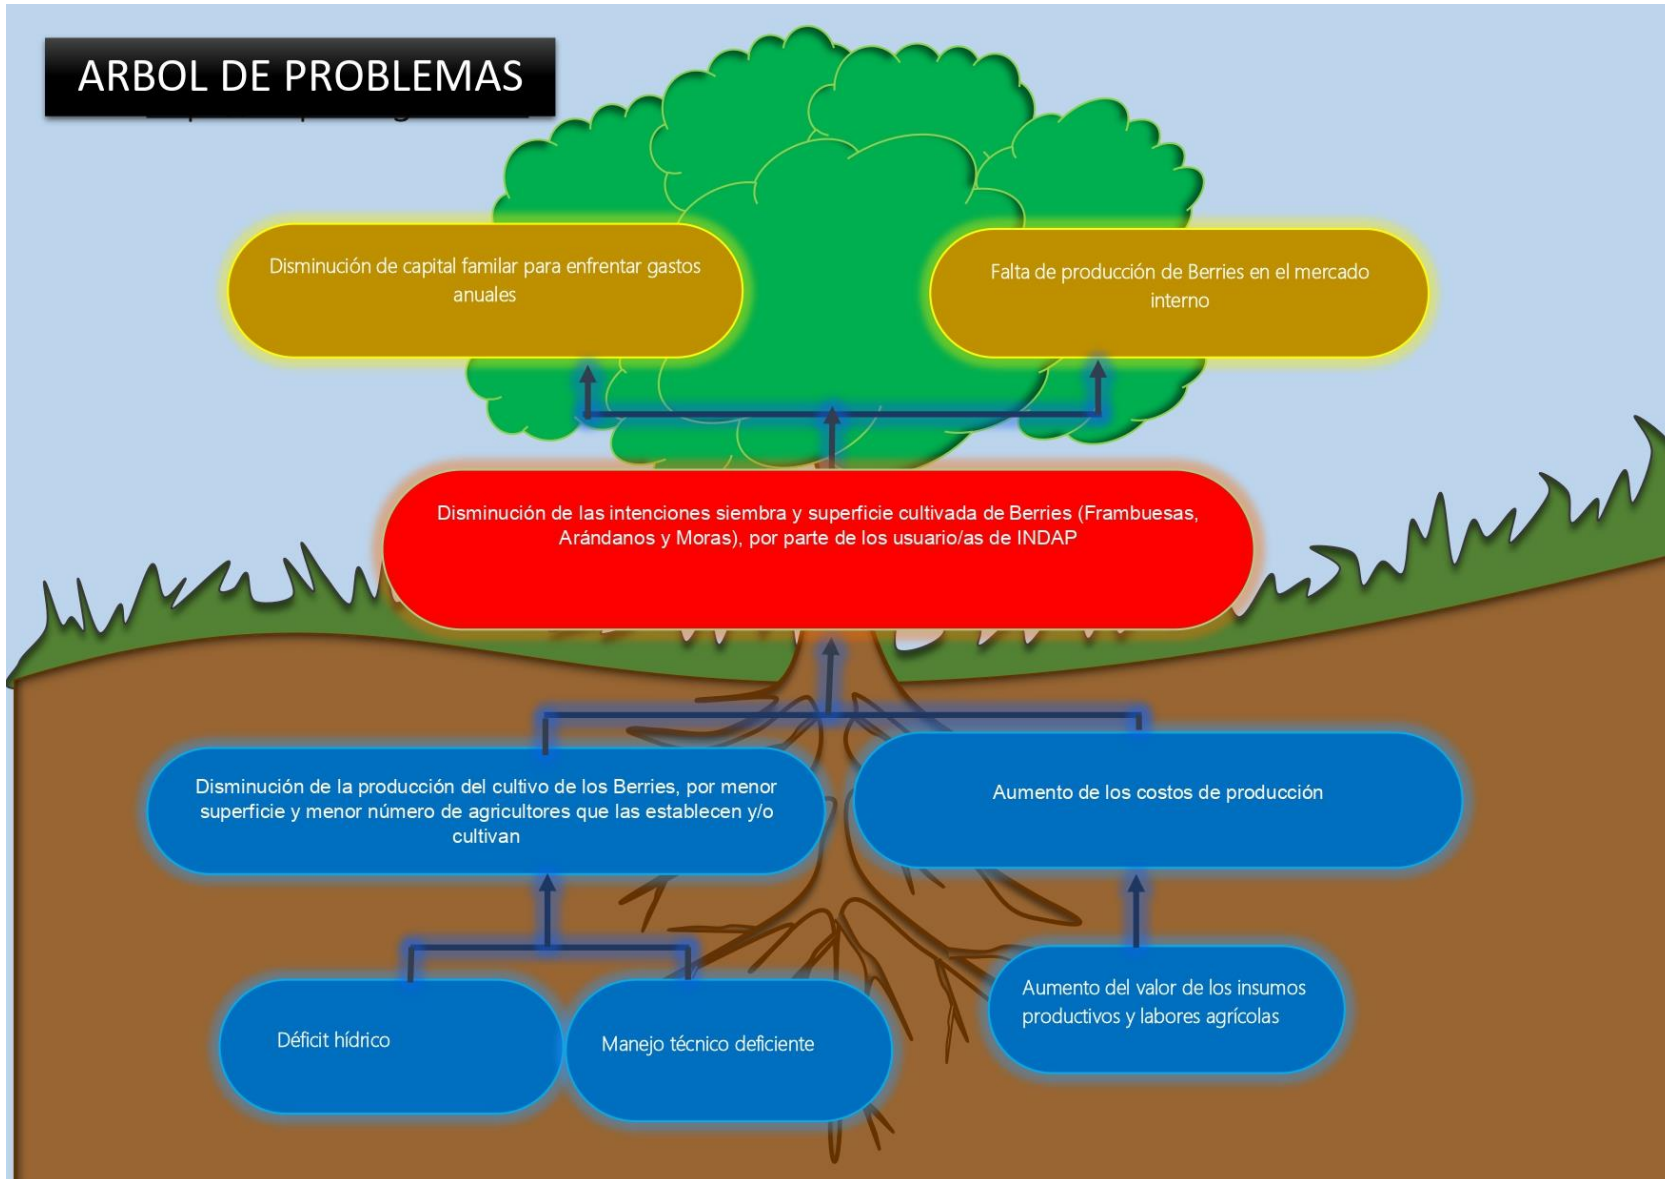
ARBOL DE PROBLEMAS

Disminución de capital familar para enfrentar gastos anuales

Falta de producción de Berries en el mercado interno

Disminución de las intenciones siembra y superficie cultivada de Berries (Frambuesas, Arándanos y Moras), por parte de los usuario/as de INDAP

Disminución de la producción del cultivo de los Berries, por menor superficie y menor número de agricultores que las establecen y/o cultivan

Aumento de los costos de producción

Déficit hídrico

Manejo técnico deficiente

Aumento del valor de los insumos productivos y labores agrícolas